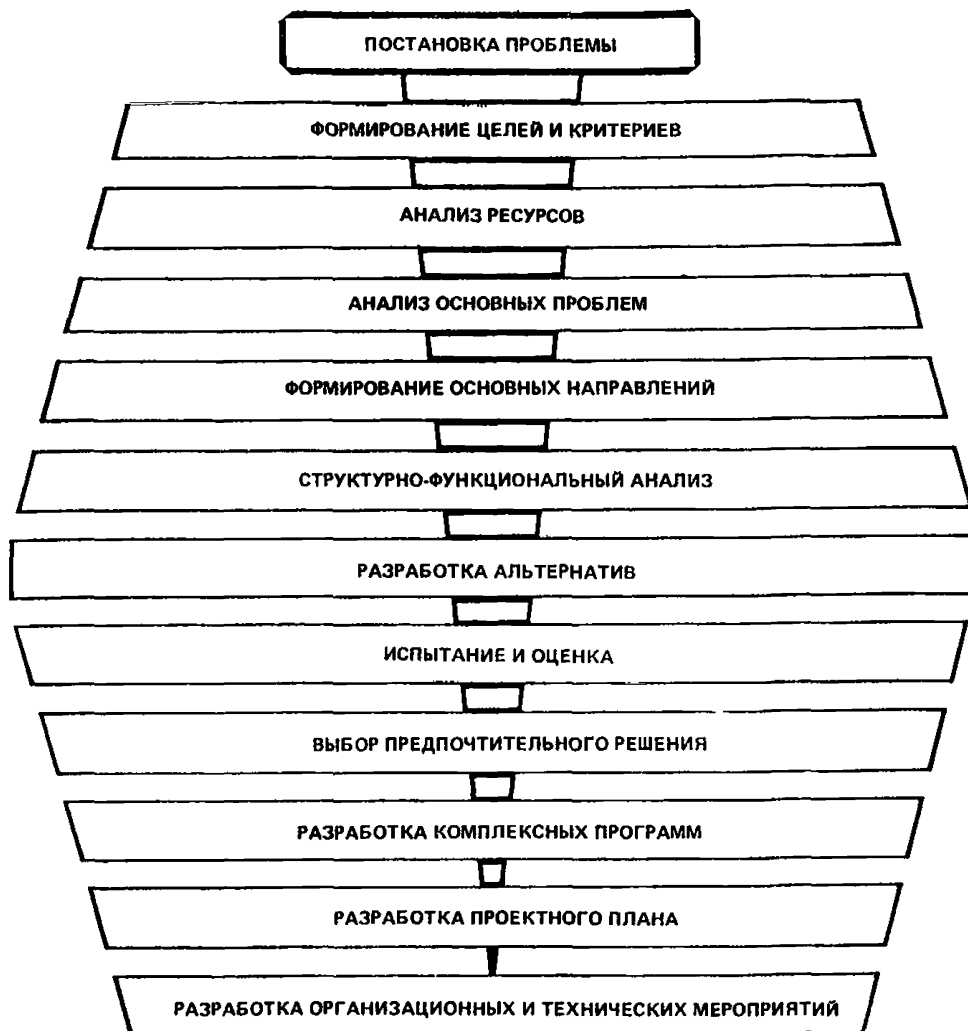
ПОСТАНОВКА ПРОБЛЕМЫ

ФОРМИРОВАНИЕ ЦЕЛЕЙ И КРИТЕРИЕВ

АНАЛИЗ РЕСУРСОВ

АНАЛИЗ ОСНОВНЫХ ПРОБЛЕМ

ФОРМИРОВАНИЕ ОСНОВНЫХ НАПРАВЛЕНИЙ

СТРУКТУРНО-ФУНКЦИОНАЛЬНЫЙ АНАЛИЗ

РАЗРАБОТКА АЛЬТЕРНАТИВ

ИСПЫТАНИЕ И ОЦЕНКА

ВЫБОР ПРЕДПОЧТИТЕЛЬНОГО РЕШЕНИЯ

РАЗРАБОТКА КОМПЛЕКСНЫХ ПРОГРАММ

РАЗРАБОТКА ПРОЕКТНОГО ПЛАНА

РАЗРАБОТКА ОРГАНИЗАЦИОННЫХ И ТЕХНИЧЕСКИХ МЕРОПРИЯТИЙ